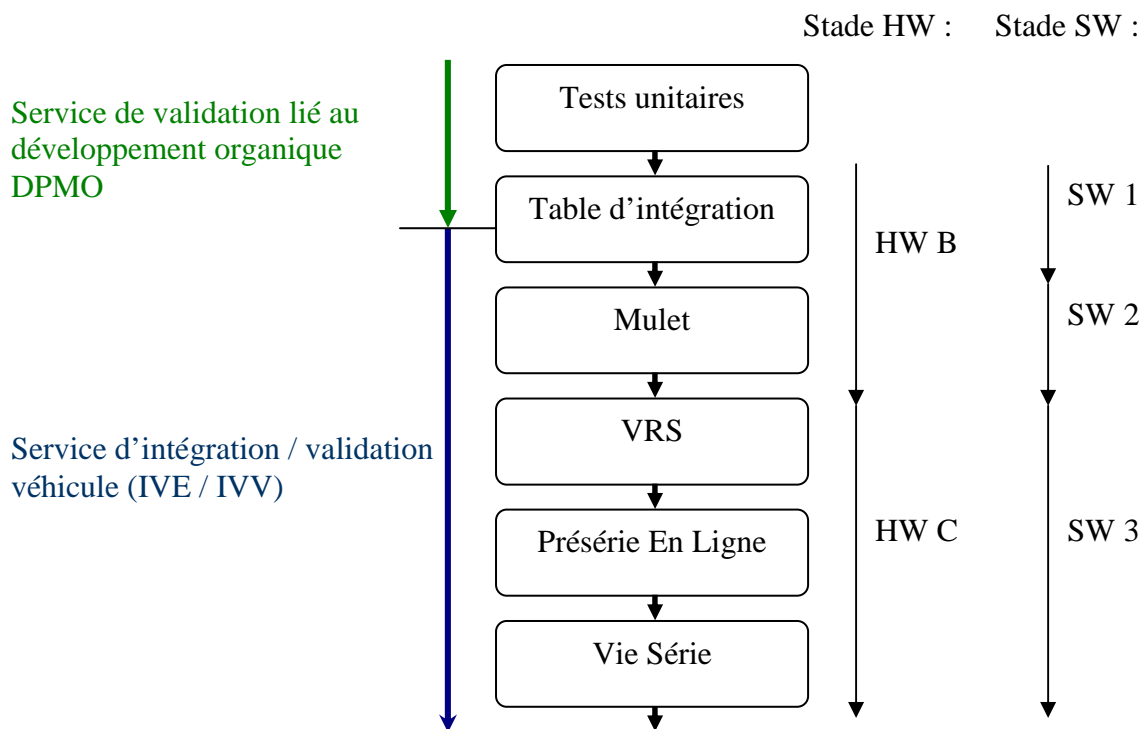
Stade HW : Stade SW :

Service de validation lié au développement organique DPMO

Service d’intégration / validation véhicule (IVE / IVV)

Tests unitaires

Table d’intégration

Mulet

VRS

Présérie En Ligne

Vie Série

HW B

HW C

SW 1

SW 2

SW 3